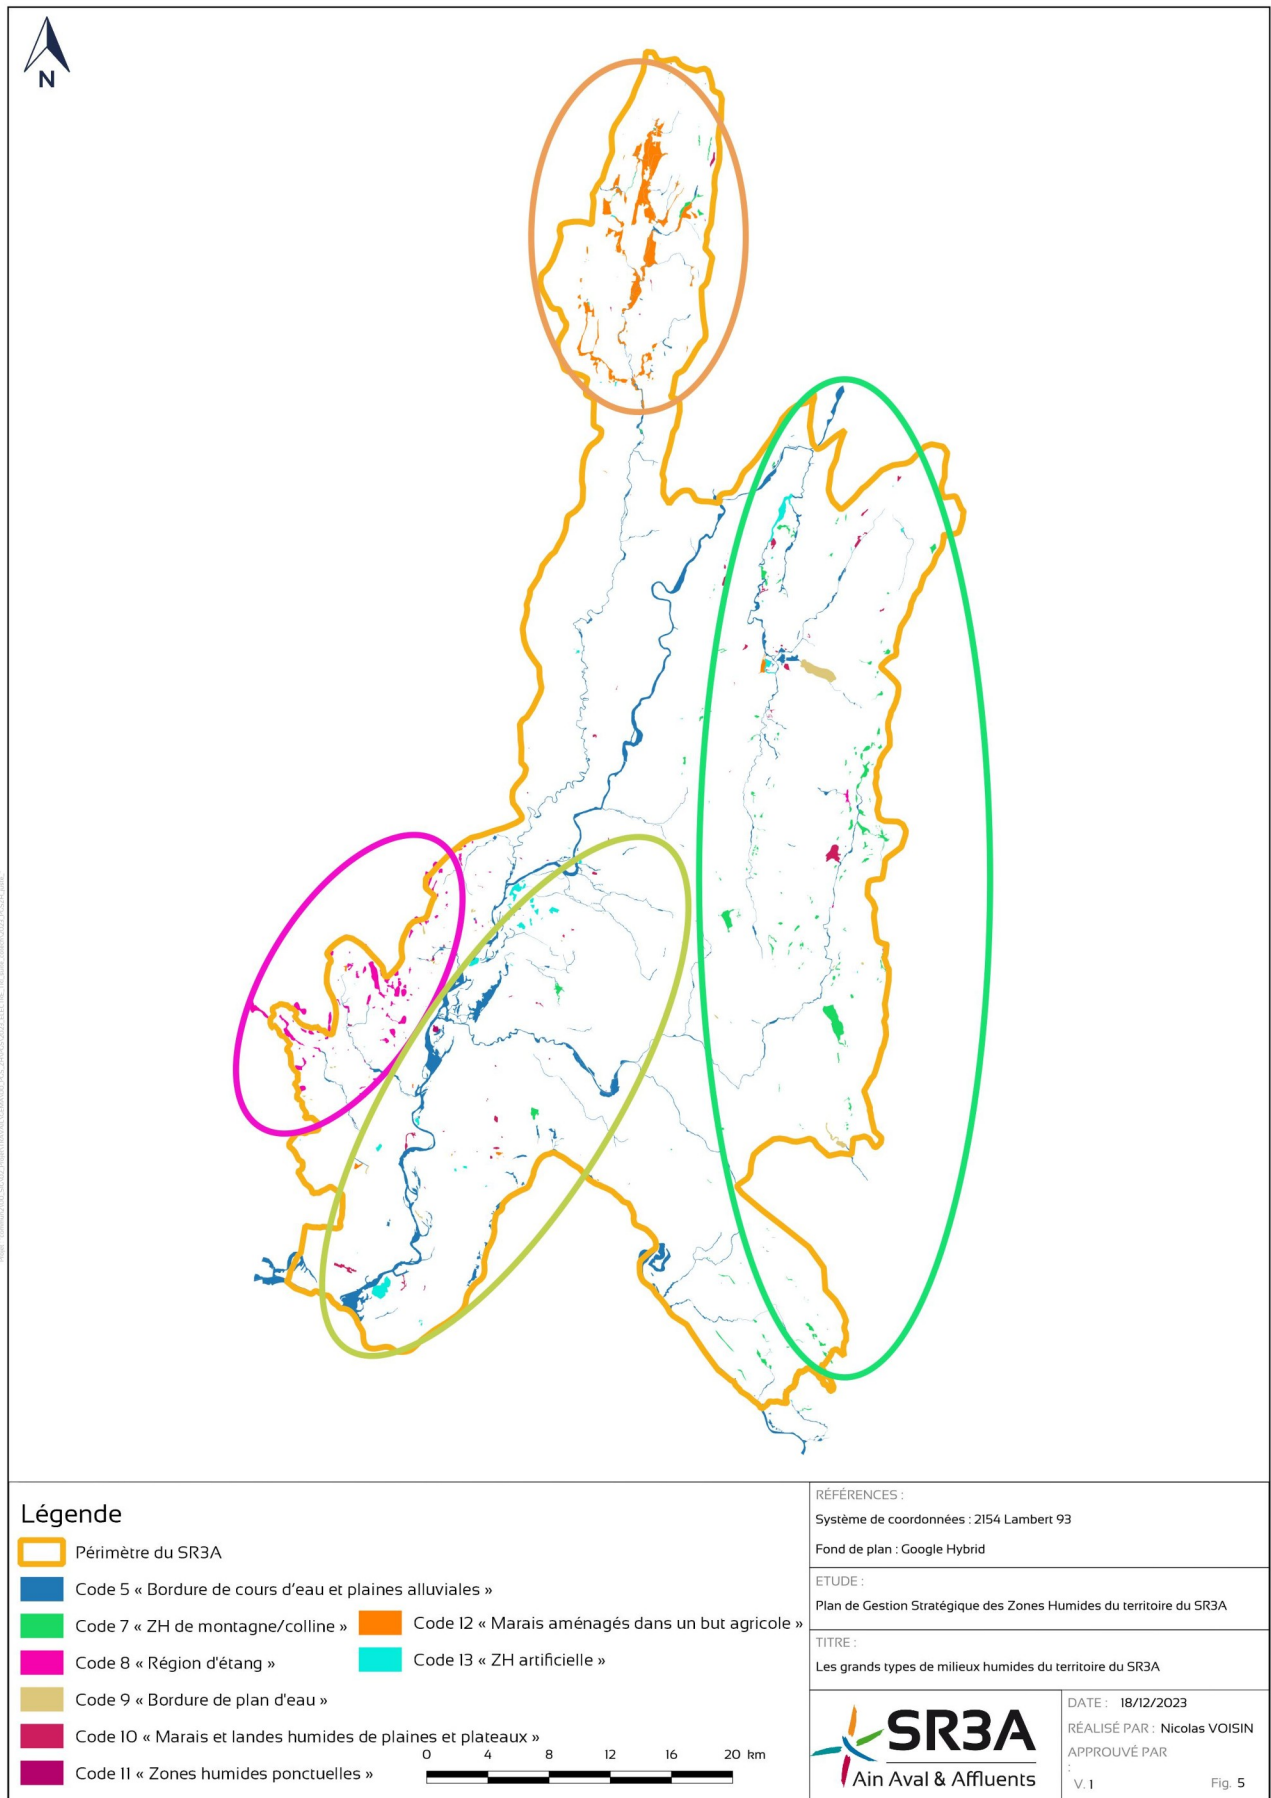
N

Légende

Périmètre du SR3A

Code 5 « Bordure de cours d'eau et plaines alluviales »

Code 7 « ZH de montagne/colline »

Code 12 « Marais aménagés dans un but agricole »

Code 8 « Région d'étang »

Code 13 « ZH artificielle »

Code 9 « Bordure de plan d'eau »

Code 10 « Marais et landes humides de plaines et plateaux »

Code 11 « Zones humides ponctuelles »

0 4 8 12 16 20 km

RÉFÉRENCES :

Système de coordonnées : 2154 Lambert 93

Fond de plan : Google Hybrid

ETUDE :

Plan de Gestion Stratégique des Zones Humides du territoire du SR3A

TITRE :

Les grands types de milieux humides du territoire du SR3A

SR3A
Ain Aval & Affluents

DATE : 18/12/2023

RÉALISÉ PAR : Nicolas VOISIN

APPROUVÉ PAR :

V. 1

Fig. 5